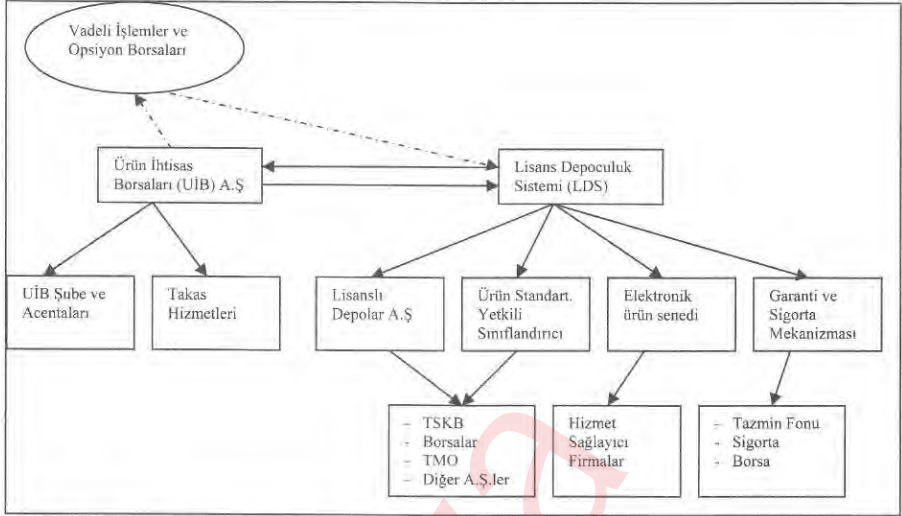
Vadeli İşlemler ve Opsiyon Borsaları

Ürün İhtisas Borsaları (UİB) A.Ş

Lisans Depoculuk Sistemi (LDS)

UİB Şube ve Acentaları

Takas Hizmetleri

Lisanslı Depolar A.Ş

Ürün Standart. Yetkili Sınıflandırıcı

Elektronik ürün senedi

Garanti ve Sigorta Mekanizması

- TSKB
- Borsalar
- TMO
- Diğer A.Ş.ler

Hizmet Sağlayıcı Firmalar

- Tazmin Fonu
- Sigorta
- Borsa